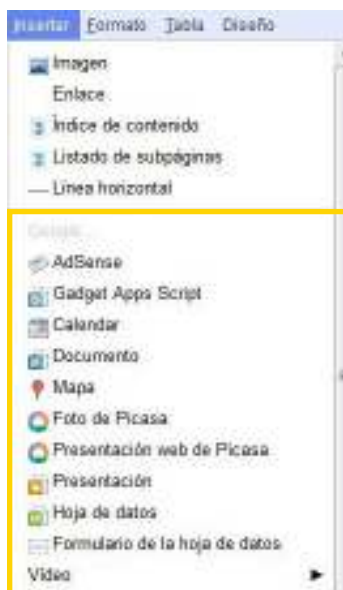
Insertar Formato Tabla Diseño

Imagen
Enlace
Índice de contenido
Listado de subpáginas
Línea horizontal

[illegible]
AdSense
Gadget Apps Script
Calendar
Documento
Mapa
Foto de Picasa
Presentación web de Picasa
Presentación
Hoja de datos
Formulario de la hoja de datos
Vídeo